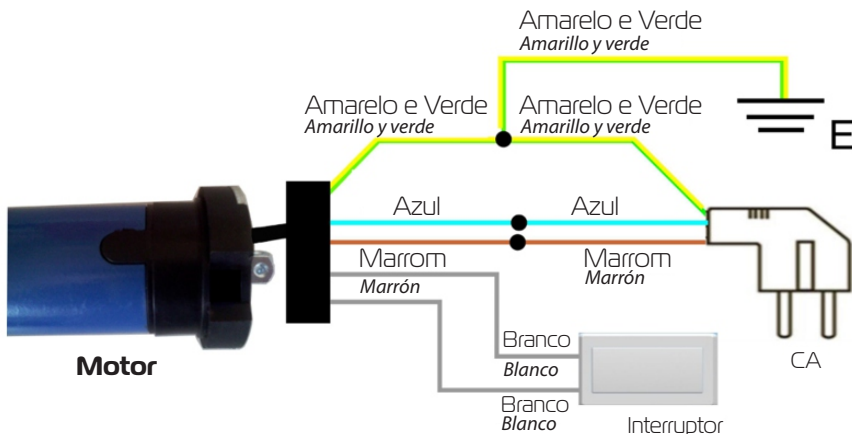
Amarelo e Verde
Amarillo y verde

Amarelo e Verde
Amarillo y verde

Amarelo e Verde
Amarillo y verde

E

Azul

Azul

Marrom

Marrom
Marrón

Marrón

Branco
Blanco

Branco
Blanco

Motor

CA

Interruptor